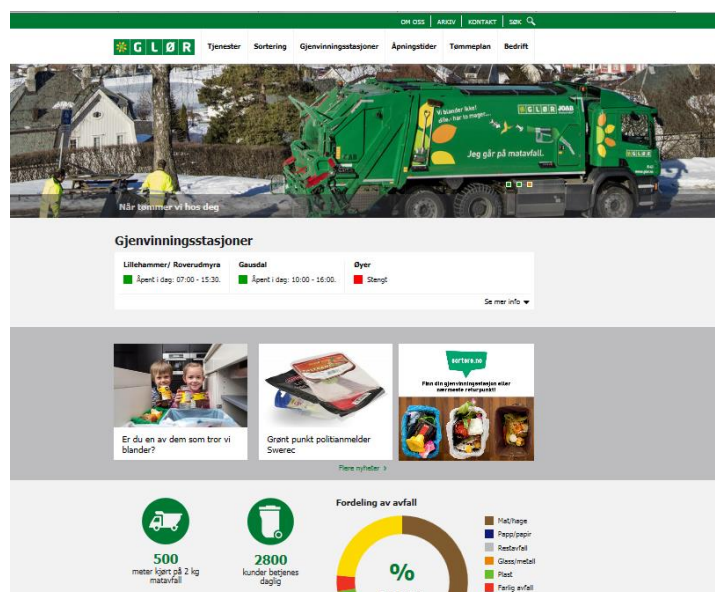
OM OSS | ARKIV | KONTAKT | SØK

GLØR Tjenester Sortering Gjenvinningsstasjoner Åpningstider Tømmeplan Bedrift

Vi blander ikke! alle - har to møger...
GLØR
Jeg går på matavfall.

Når tømmer vi hos deg

Gjenvinningsstasjoner

Lillehammer/ Roverudmyra
Åpent i dag: 07:00 - 15:30.

Gausdal
Åpent i dag: 10:00 - 16:00.

Øyer
Stengt

Se mer info

Er du en av dem som tror vi blander?

Grønt punkt politianmelder Swerec

sortere.no
Finn din gjenvinningsstasjon eller nærmeste returpunkt!

Flere nyheter

500
meter kjørt på 2 kg matavfall

2800
kunder betjenes daglig

Fordeling av avfall

%

Mat/hage
Papp/papir
Restavfall
Glass/metall
Plast
Farlig avfall